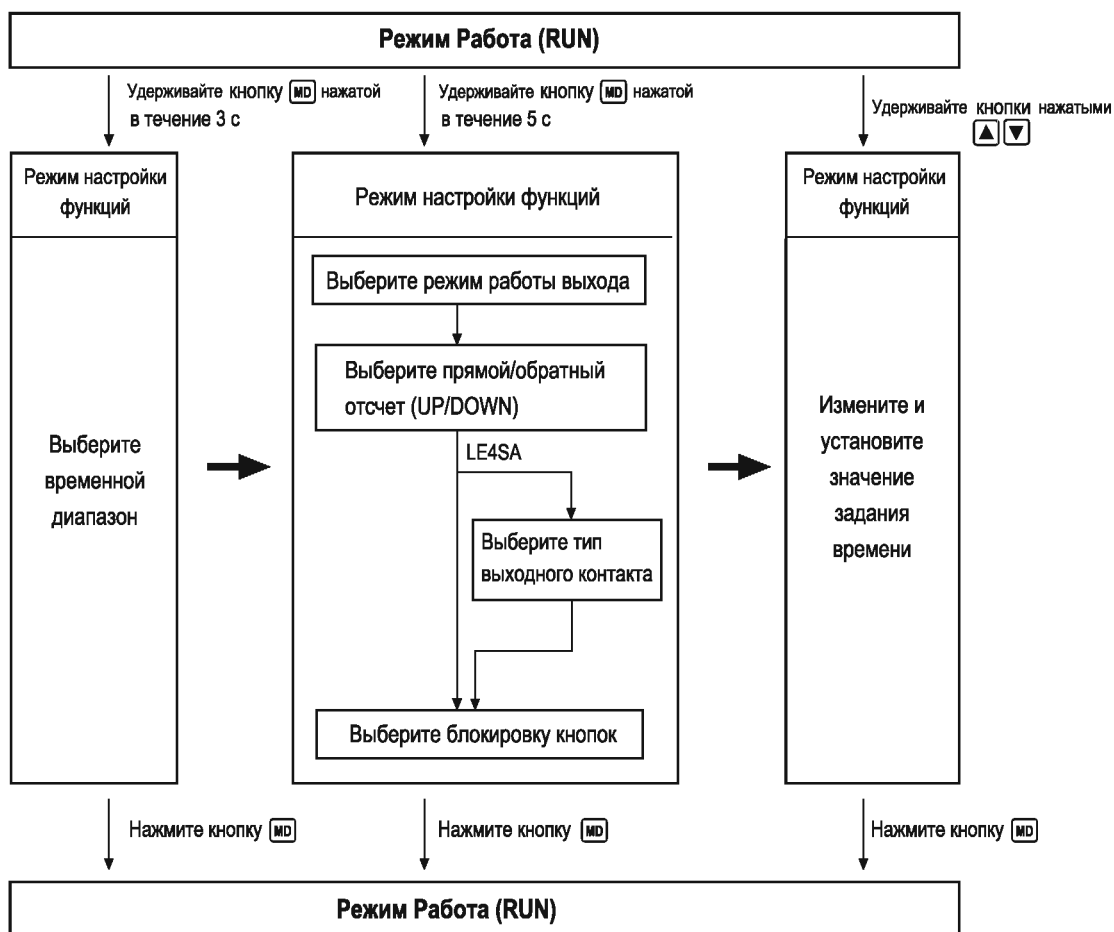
Режим Работа (RUN)

Удерживайте кнопку MD нажатой в течение 3 с

Удерживайте кнопку MD нажатой в течение 5 с

Удерживайте кнопки нажатыми ▲▼

Режим настройки функций

Выберите временной диапазон

Режим настройки функций

Выберите режим работы выхода

Выберите прямой/обратный отсчет (UP/DOWN)

LE4SA

Выберите тип выходного контакта

Выберите блокировку кнопок

Режим настройки функций

Измените и установите значение задания времени

Нажмите кнопку MD

Нажмите кнопку MD

Нажмите кнопку MD

Режим Работа (RUN)